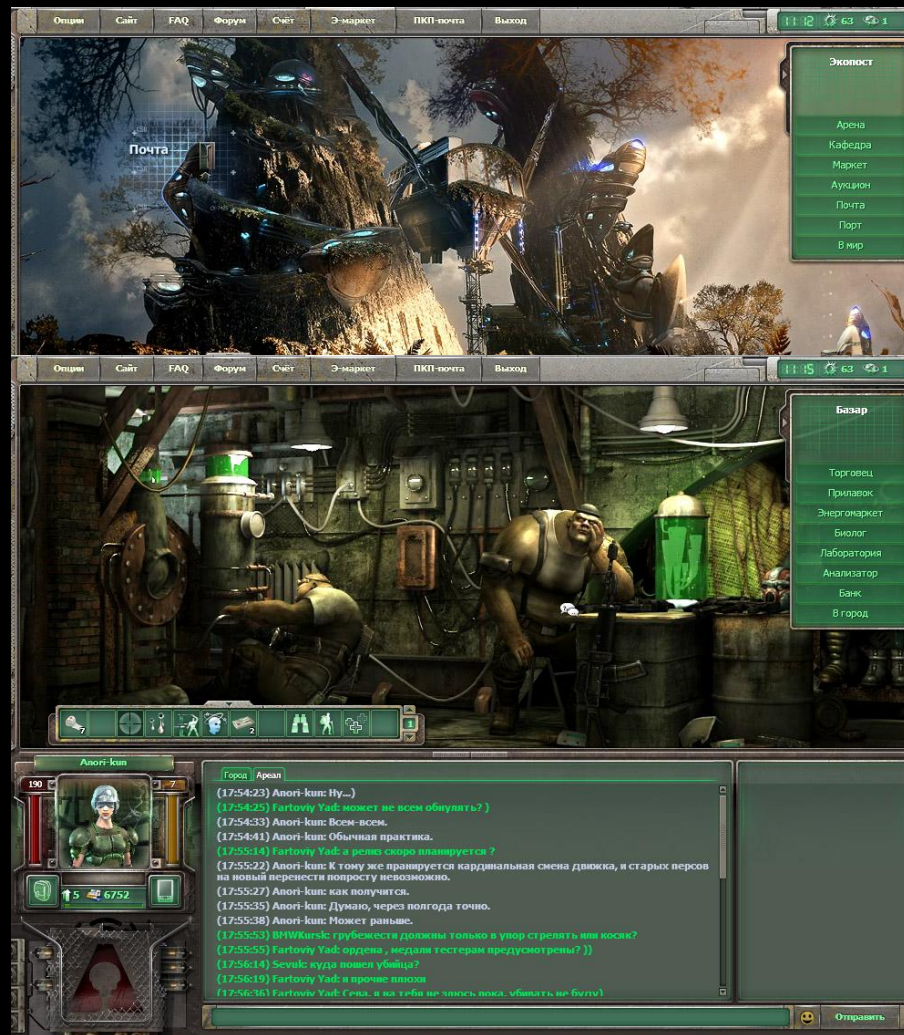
Опции | Сайт | FAQ | Форум | Счёт | Э-маркет | ПКП-почта | Выход

11:12 63 1

Почта

Экопост

Арена
Кафедра
Маркет
Аукцион
Почта
Порт
В мир

Опции | Сайт | FAQ | Форум | Счёт | Э-маркет | ПКП-почта | Выход

11:15 63 1

Базар

Торговец
Прилавок
Энергомаркет
Биолог
Лаборатория
Анализатор
Банк
В город

7
2
1
3

Anori-kun
190
7
5
6752

Город | Ареал

(17:54:23) Anori-kun: Ну...)
(17:54:25) Fartoviy Yad: может не всем обнулять? )
(17:54:33) Anori-kun: Всем-всем.
(17:54:41) Anori-kun: Обычная практика.
(17:55:14) Fartoviy Yad: а релиз скоро планируется ?
(17:55:22) Anori-kun: К тому же праниуется кардинальная смена движка, и старых персов на новый перенести попросту невозможно.
(17:55:27) Anori-kun: как получится.
(17:55:35) Anori-kun: Думаю, через полгода точно.
(17:55:38) Anori-kun: Может раньше.
(17:55:53) BMWKursk: грубежести должны только в упор стрелять или косяк?
(17:55:55) Fartoviy Yad: ордена , медали тестерам предусмотрены? ))
(17:56:14) Sevuk: куда пошел убийца?
(17:56:19) Fartoviy Yad: я прочие плюхи
(17:56:36) Fartoviy Yad: Сева, я на тебя не злюсь пока, убивать не буду)

Отправить